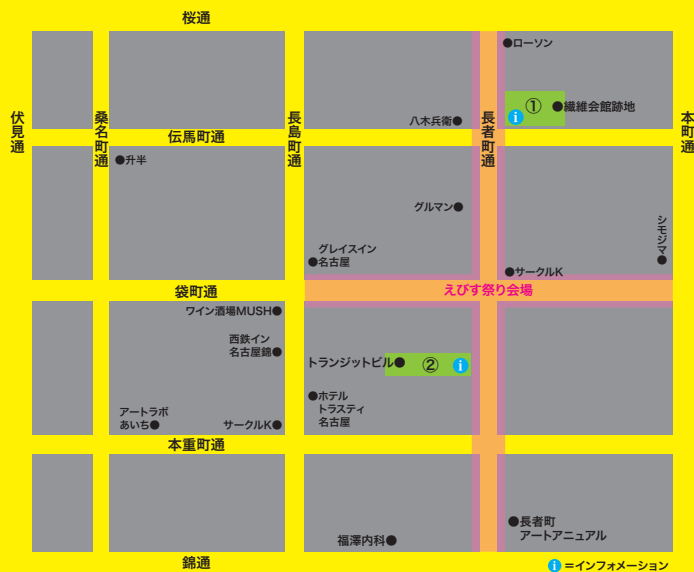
桜通

伏見通

桑名町通

伝馬町通

長島町通

長者町通

本町通

●ローソン

① ●繊維会館跡地

i

八木兵衛●

●升半

グルマン●

シモジマ●

グレイスイン ●名古屋

●サークルK

袋町通

えびす祭り会場

ワイン酒場MUSH●

西鉄イン 名古屋錦●

トランジットビル● ② i

●ホテル トラスティ 名古屋

アートラボ あいち●

サークルK●

本重町通

福澤内科●

●長者町 アートアニュアル

錦通

i =インフォメーション